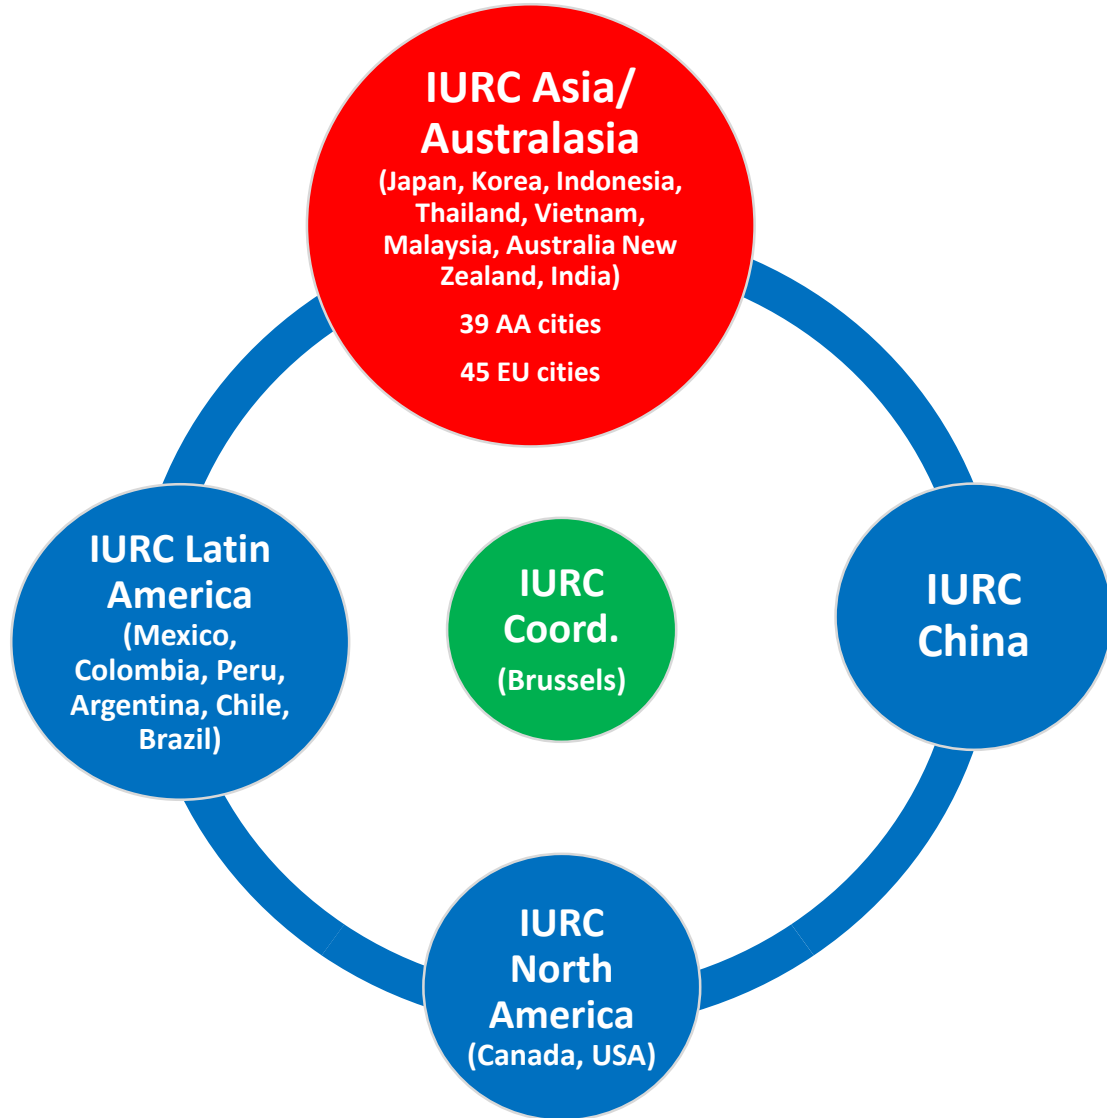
IURC Asia/ Australasia
(Japan, Korea, Indonesia, Thailand, Vietnam, Malaysia, Australia New Zealand, India)

39 AA cities

45 EU cities

IURC Latin America
(Mexico, Colombia, Peru, Argentina, Chile, Brazil)

IURC Coord.
(Brussels)

IURC China

IURC North America
(Canada, USA)